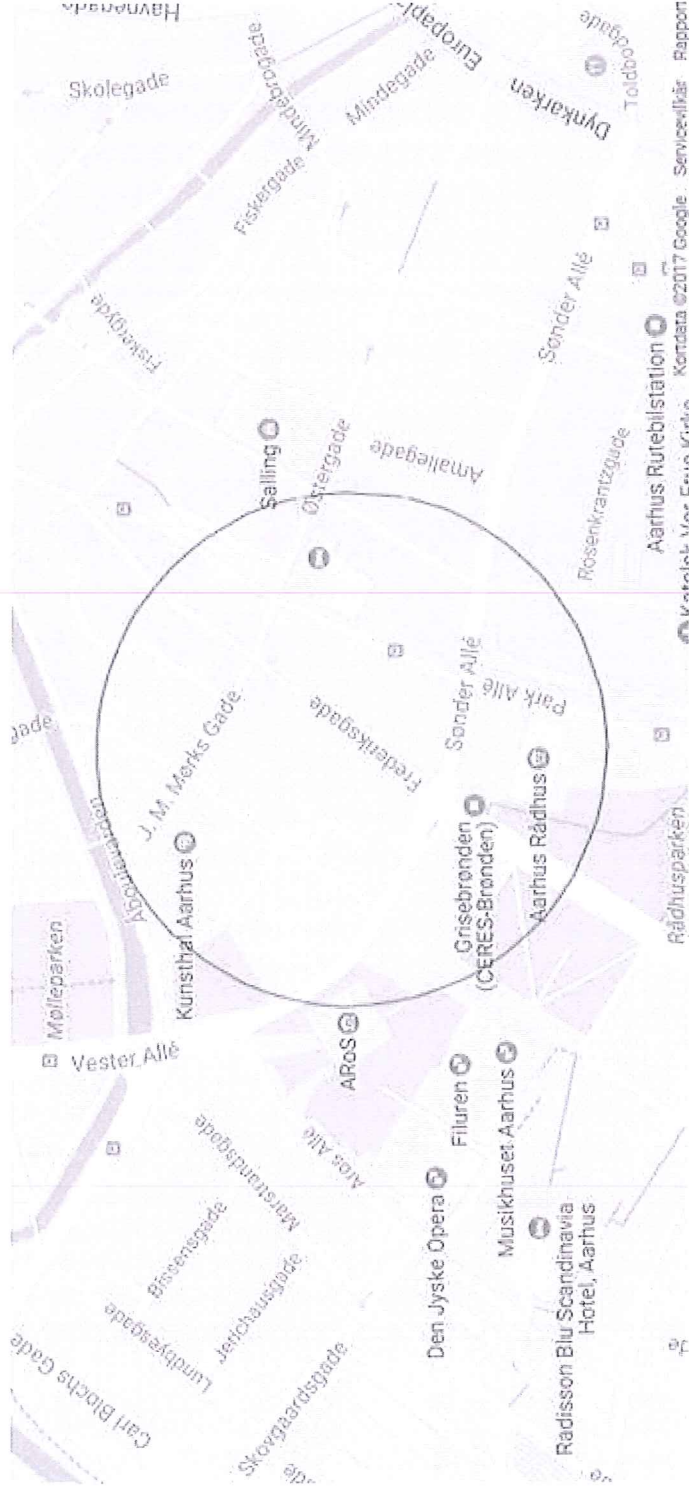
Havnegade
Europaplads
Skolegade
Mindegade
Fiskergade
Mindegade
Dynkarken
Toldbodgade
Fiskergade
Sønder Allé
Salling
Østergade
Amaliegade
Rosenkrantzgade
Aarhus Rutebilstation
Kortdata ©2017 Google Servicevilkår Rapport
Katolsk Vor Frue Kirke
Gade
Åboulevarden
J. M. Mørks Gade
Frederiksgade
Sønder Allé
Park Allé
Mølleparken
Kunsthal Aarhus
Grisebrønden (CERES-Brønden)
Aarhus Rådhus
Rådhusparken
Vester Allé
ARoS
Aros Allé
Filuren
Musikhuset Aarhus
Marstrandsgade
Bissensgade
Jerichausgade
Lundbyesgade
Carl Blochs Gade
Skovgaardsgade
Den Jyske Opera
Radisson Blu Scandinavia Hotel, Aarhus